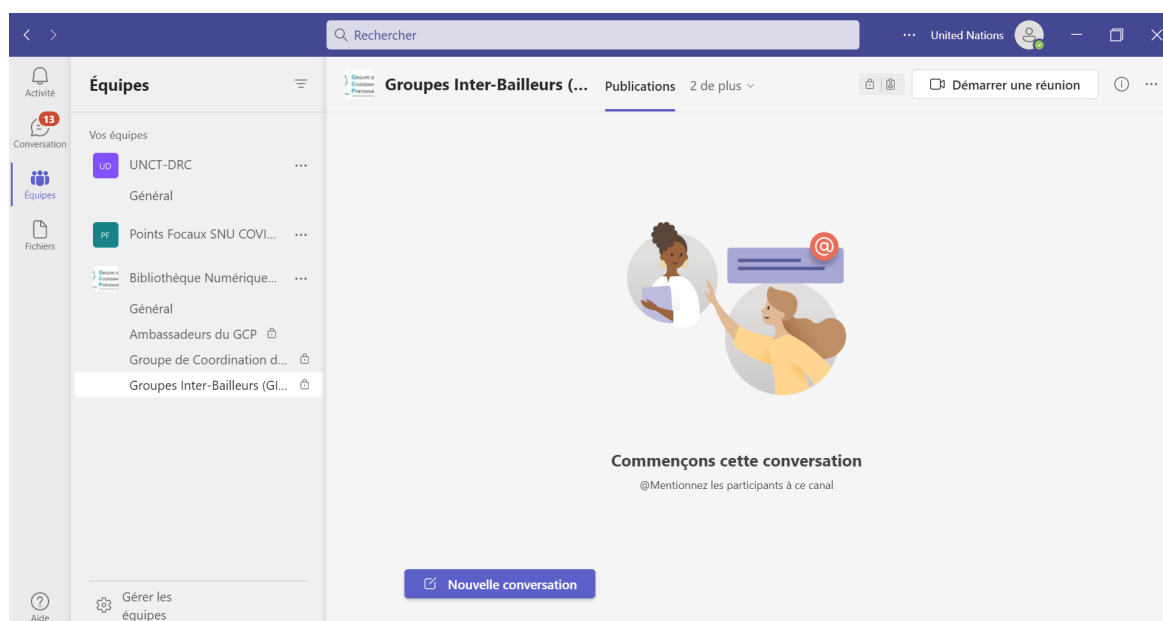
Rechercher

··· United Nations

Activité

13
Conversation

Équipes

Fichiers

Aide

Équipes

Vos équipes

UD UNCT-DRC ···

Général

PF Points Focaux SNU COVI... ···

Bibliothèque Numérique... ···

Général

Ambassadeurs du GCP

Groupe de Coordination d...

Groupes Inter-Bailleurs (GI...

Gérer les équipes

Groupes Inter-Bailleurs (... Publications 2 de plus

Démarrer une réunion

Commençons cette conversation

@Mentionnez les participants à ce canal

Nouvelle conversation